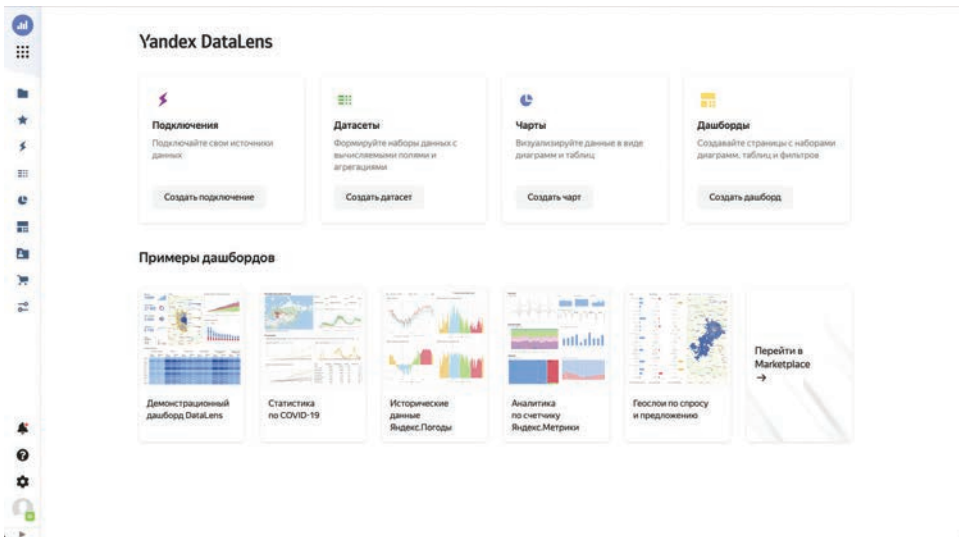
Yandex DataLens

Подключения
Подключайте свои источники данных
Создать подключение

Датасеты
Формируйте наборы данных с вычисляемыми полями и агрегациями
Создать датасет

Чарты
Визуализируйте данные в виде диаграмм и таблиц
Создать чарт

Дашборды
Создавайте страницы с наборами диаграмм, таблиц и фильтров
Создать дашборд

Примеры дашбордов

Демонстрационный дашборд DataLens

Статистика по COVID-19

Исторические данные Яндекс.Погоды

Аналитика по счетчику Яндекс.Метрики

Геослои по спросу и предложению

Перейти в Marketplace
→